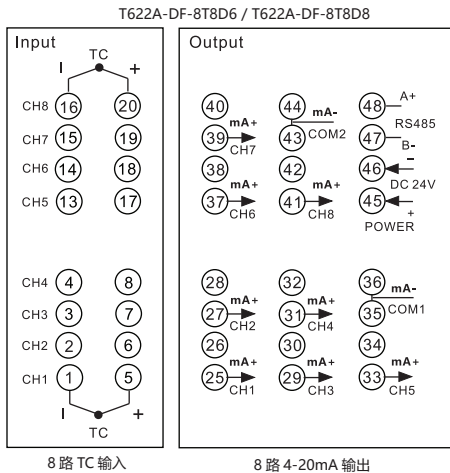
T622A-DF-8T8D6 / T622A-DF-8T8D8

Input

TC

I +

CH8 16 20

CH7 15 19

CH6 14 18

CH5 13 17

CH4 4 8

CH3 3 7

CH2 2 6

CH1 1 5

I +

TC

Output

40 44 mA- 48 A+

39 mA+ CH7 43 COM2 47 RS485

B-

46 -

38 42

37 mA+ CH6 41 mA+ CH8 DC 24V

45 +

POWER

28 32 36 mA-

27 mA+ CH2 31 mA+ CH4 35 COM1

26 30 34

25 mA+ CH1 29 mA+ CH3 33 mA+ CH5

8 路 TC 输入

8 路 4-20mA 输出